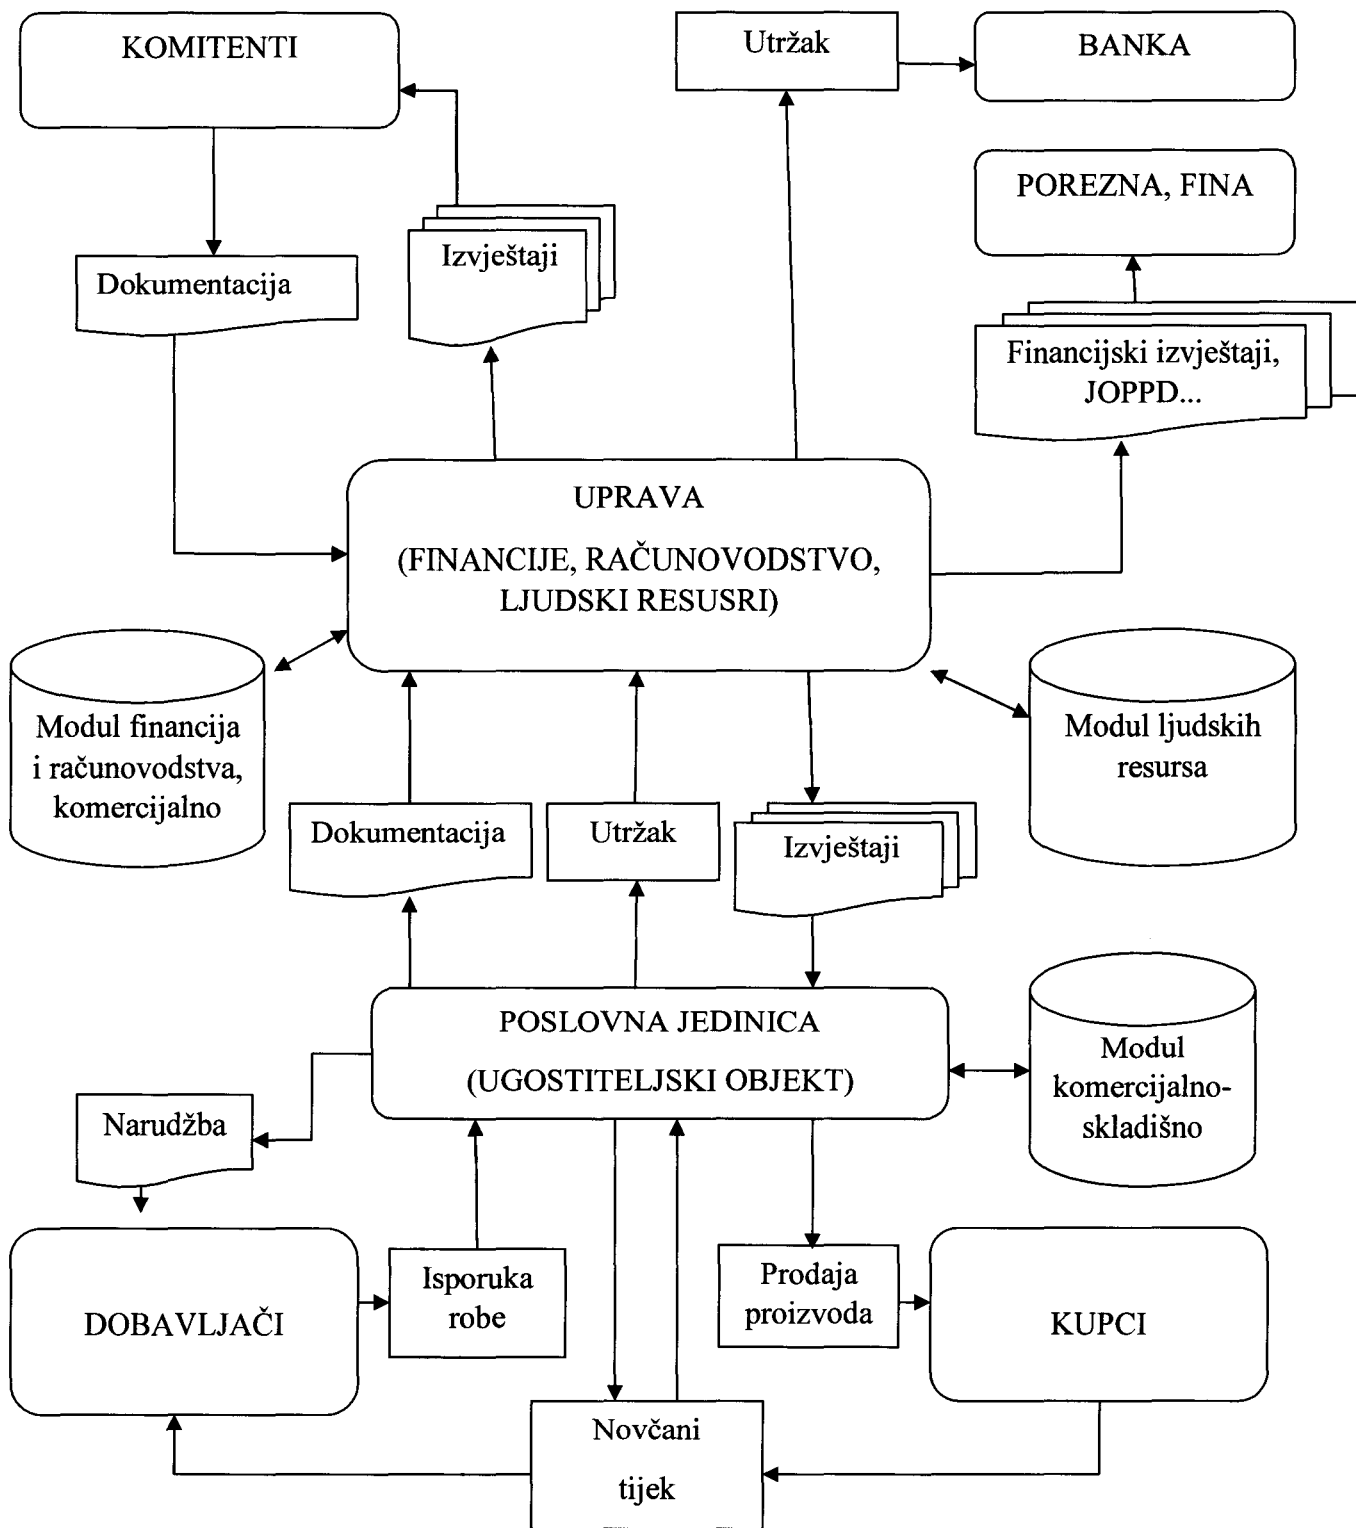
KOMITENTI

Utržak

BANKA

POREZNA, FINA

Izvještaji

Dokumentacija

Financijski izvještaji, JOPPD...

UPRAVA

(FINANCIJE, RAČUNOVODSTVO, LJUDSKI RESUSRI)

Modul financija i računovodstva, komercijalno

Modul ljudskih resursa

Dokumentacija

Utržak

Izvještaji

POSLOVNA JEDINICA

(UGOSTITELJSKI OBJEKT)

Modul komercijalno-skladišno

Narudžba

DOBAVLJAČI

Isporuka robe

Prodaja proizvoda

KUPCI

Novčani

tijek